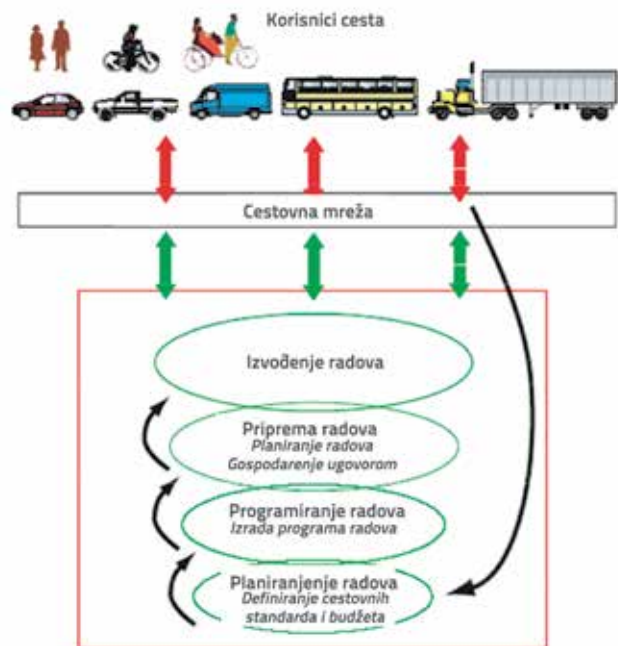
Korisnici cesta

Cestovna mreža

Izvođenje radova

Priprema radova
Planiranje radova
Gospodarenje ugovorom

Programiranje radova
Izrada programa radova

Planiranjenje radova
Definiranje cestovnih standarda i budžeta